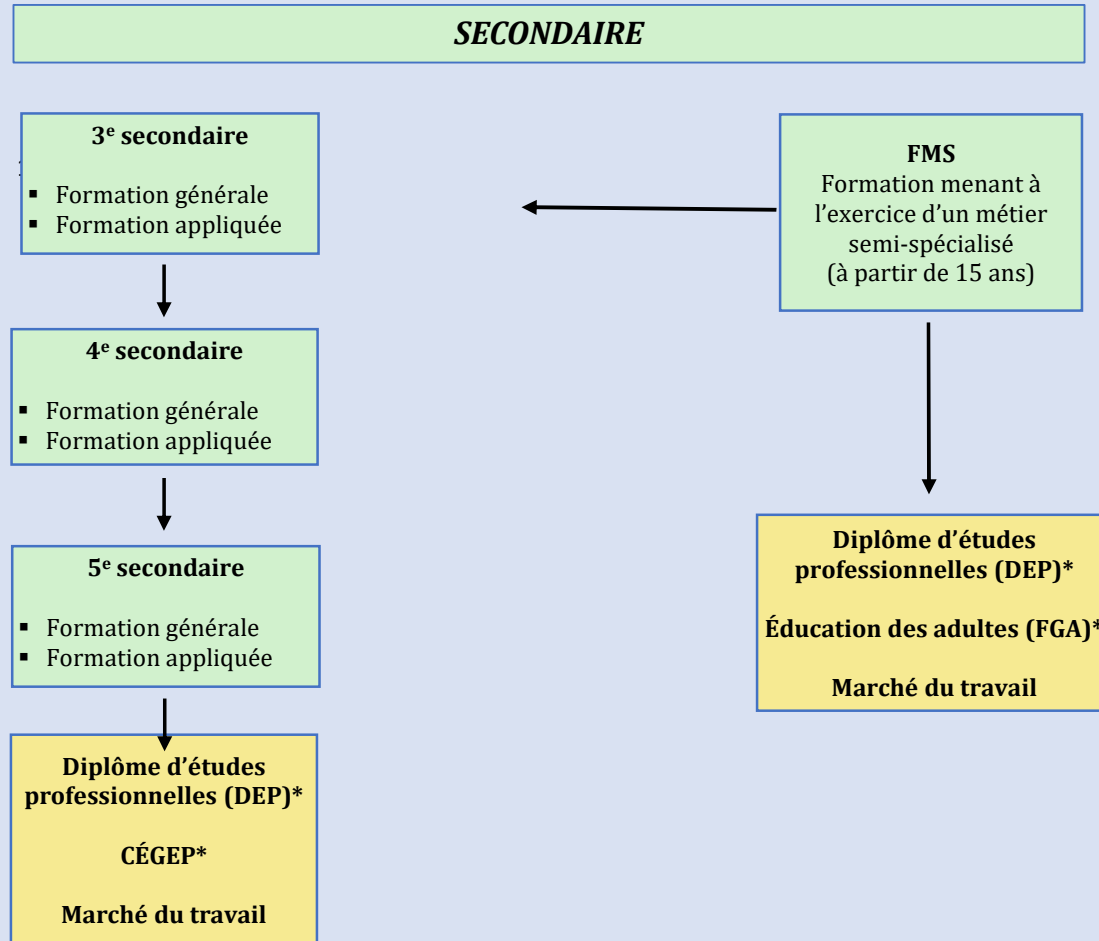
SECONDAIRE

3$^{e}$ secondaire

- Formation générale
- Formation appliquée

4$^{e}$ secondaire

- Formation générale
- Formation appliquée

5$^{e}$ secondaire

- Formation générale
- Formation appliquée

Diplôme d'études professionnelles (DEP)*

CÉGEP*

Marché du travail

FMS
Formation menant à l'exercice d'un métier semi-spécialisé
(à partir de 15 ans)

Diplôme d'études professionnelles (DEP)*

Éducation des adultes (FGA)*

Marché du travail